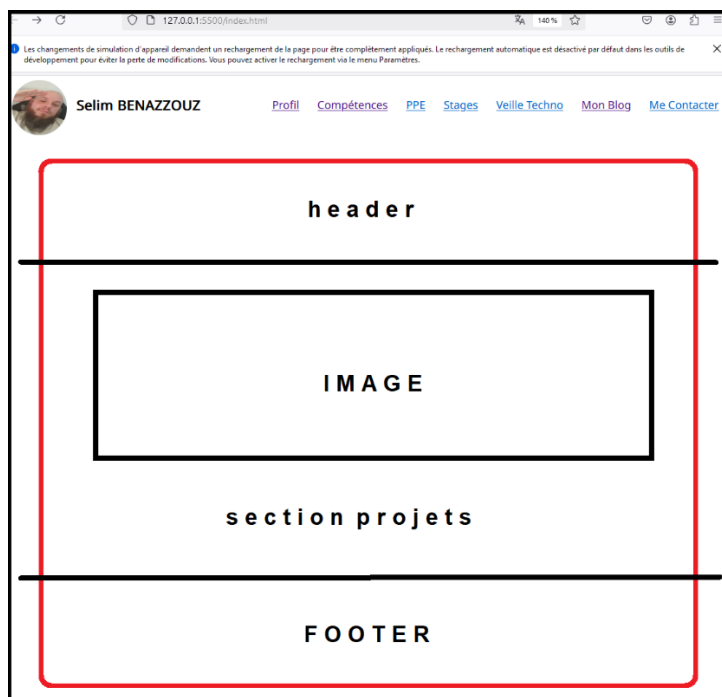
127.0.0.1:5500/index.html

140 %

Les changements de simulation d'appareil demandent un rechargement de la page pour être complètement appliqués. Le rechargement automatique est désactivé par défaut dans les outils de développement pour éviter la perte de modifications. Vous pouvez activer le rechargement via le menu Paramètres.

Selim BENAZZOUZ

Profil Compétences PPE Stages Veille Techno Mon Blog Me Contacter

header

IMAGE

section projets

FOOTER